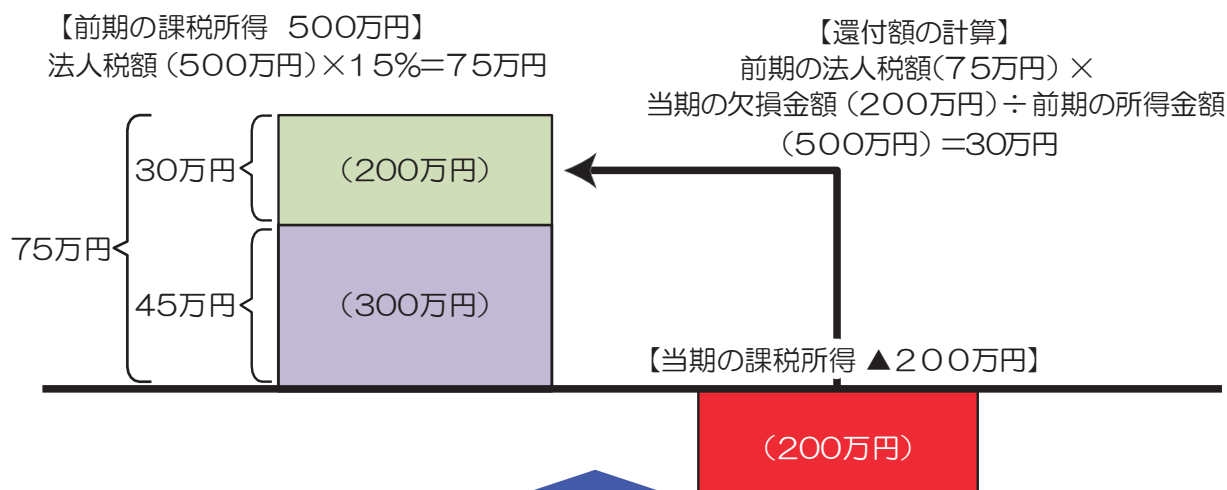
【前期の課税所得　500万円】
法人税額（500万円）×15%=75万円

【還付額の計算】
前期の法人税額(75万円）×
当期の欠損金額（200万円）÷前期の所得金額（500万円）=30万円

30万円
75万円
45万円

（200万円）
（300万円）

【当期の課税所得 ▲200万円】

（200万円）